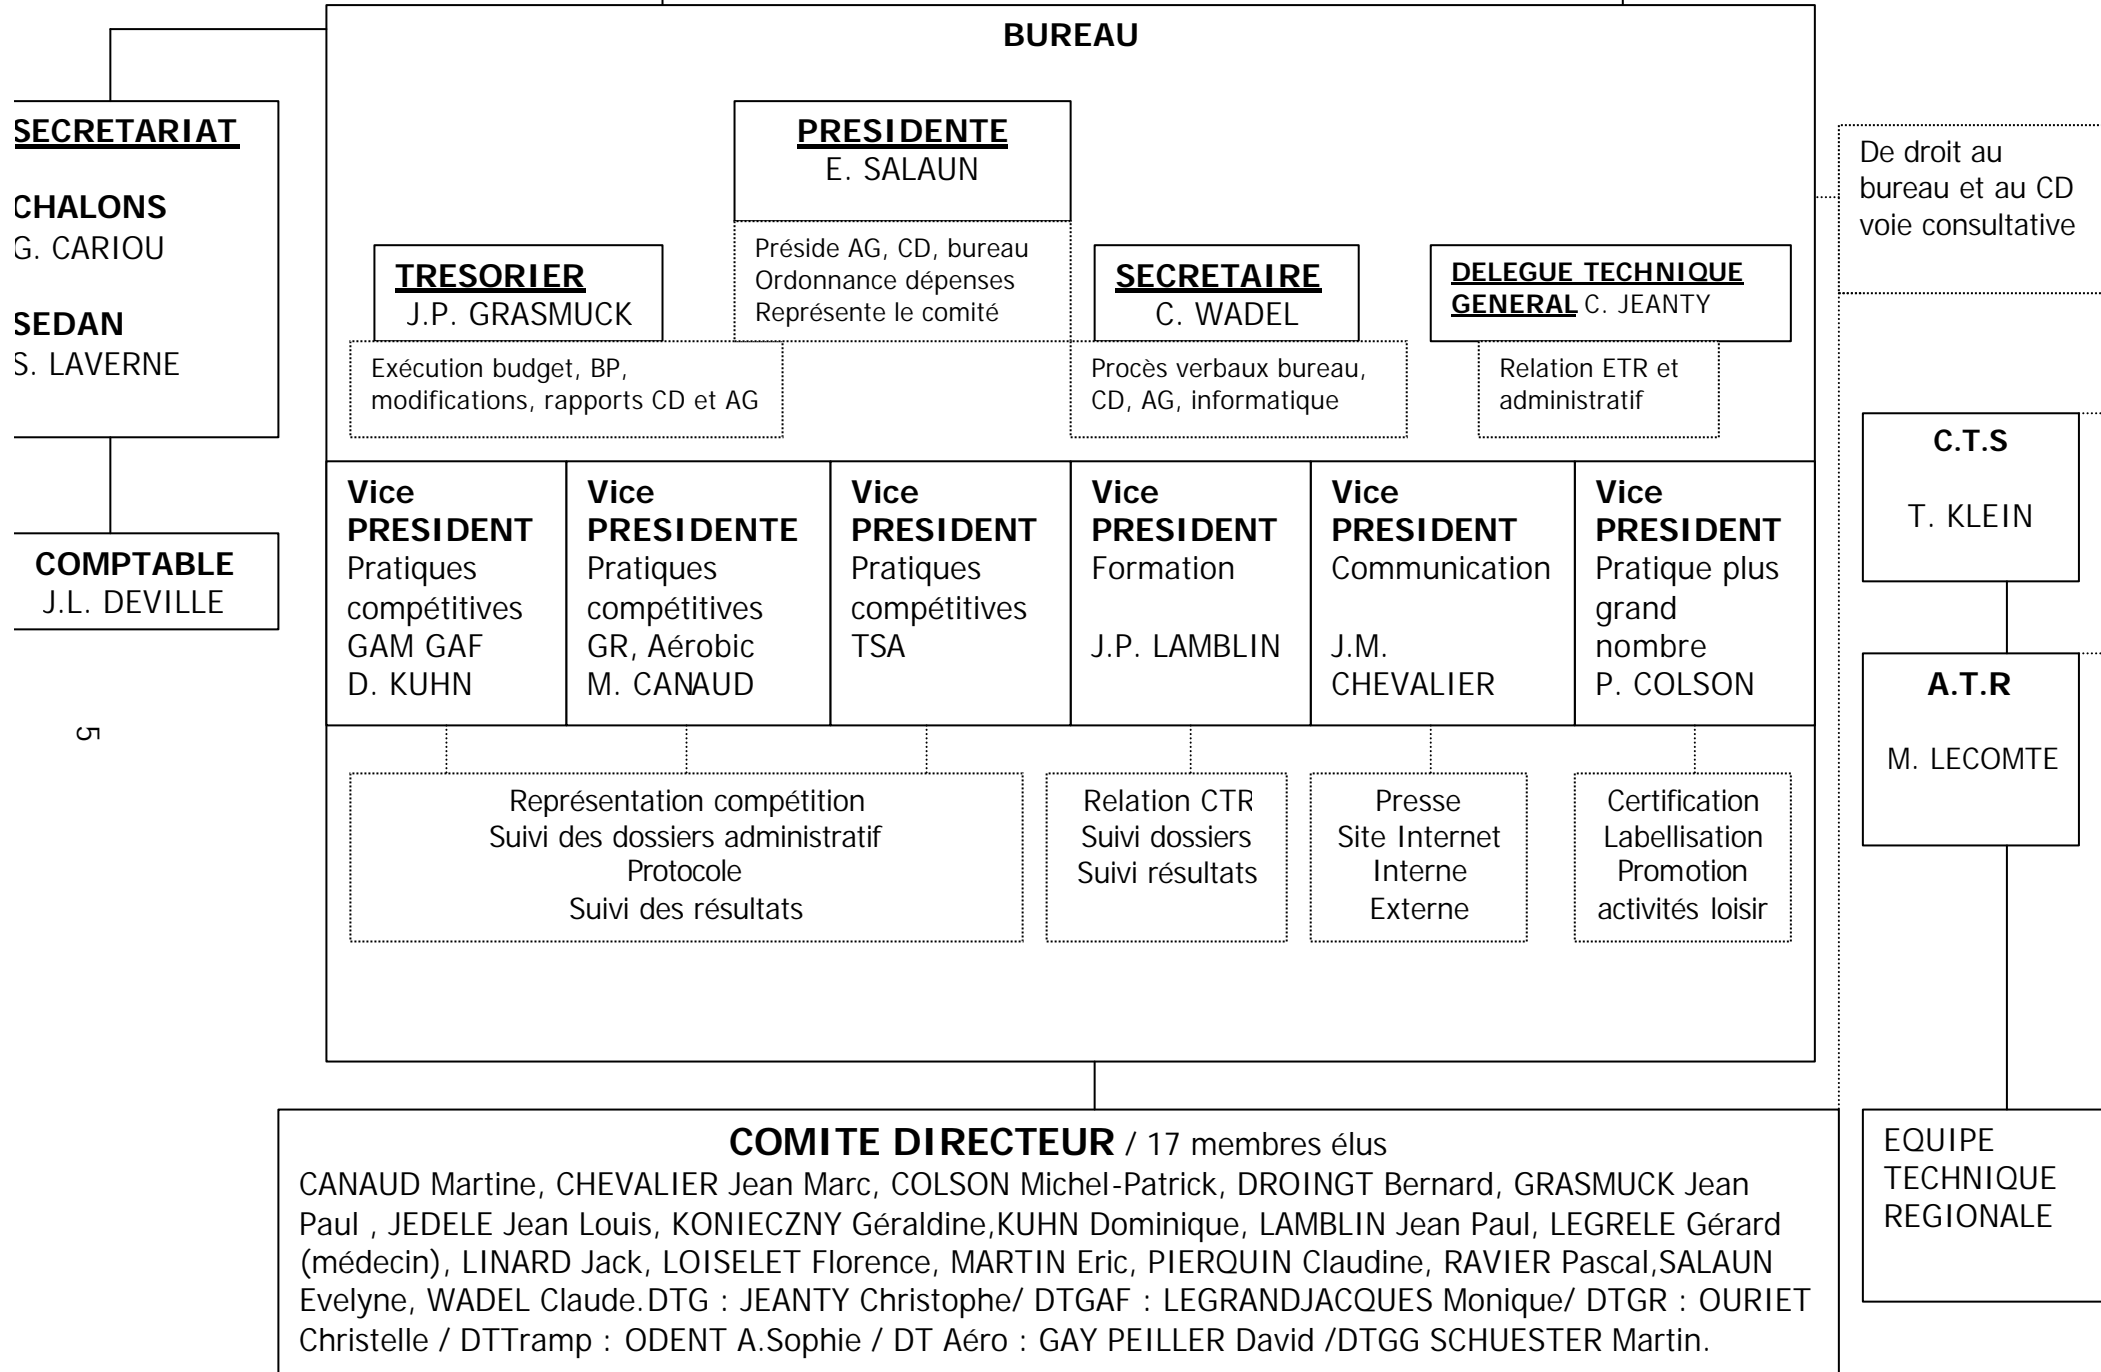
BUREAU

SECRETARIAT

CHALONS
G. CARIOU

SEDAN
S. LAVERNE

COMPTABLE
J.L. DEVILLE

5

PRESIDENTE
E. SALAUN

Préside AG, CD, bureau
Ordonnance dépenses
Représente le comité

TRESORIER
J.P. GRASMUCK

Exécution budget, BP, modifications, rapports CD et AG

SECRETAIRE
C. WADEL

Procès verbaux bureau, CD, AG, informatique

DELEGUE TECHNIQUE GENERAL C. JEANTY

Relation ETR et administratif

De droit au bureau et au CD voie consultative

Vice PRESIDENT
Pratiques compétitives
GAM GAF
D. KUHN

Vice PRESIDENTE
Pratiques compétitives
GR, Aérobic
M. CANAUD

Vice PRESIDENT
Pratiques compétitives
TSA

Vice PRESIDENT
Formation
J.P. LAMBLIN

Vice PRESIDENT
Communication
J.M. CHEVALIER

Vice PRESIDENT
Pratique plus grand nombre
P. COLSON

Représentation compétition
Suivi des dossiers administratif
Protocole
Suivi des résultats

Relation CTR
Suivi dossiers
Suivi résultats

Presse
Site Internet
Interne
Externe

Certification
Labellisation
Promotion
activités loisir

C.T.S
T. KLEIN

A.T.R
M. LECOMTE

EQUIPE TECHNIQUE REGIONALE

COMITE DIRECTEUR / 17 membres élus
CANAUD Martine, CHEVALIER Jean Marc, COLSON Michel-Patrick, DROINGT Bernard, GRASMUCK Jean Paul , JEDELE Jean Louis, KONIECZNY Géraldine,KUHN Dominique, LAMBLIN Jean Paul, LEGRELE Gérard (médecin), LINARD Jack, LOISELET Florence, MARTIN Eric, PIERQUIN Claudine, RAVIER Pascal,SALAUN Evelyne, WADEL Claude.DTG : JEANTY Christophe/ DTGAF : LEGRANDJACQUES Monique/ DTGR : OURIET Christelle / DTTramp : ODENT A.Sophie / DT Aéro : GAY PEILLER David /DTGG SCHUESTER Martin.